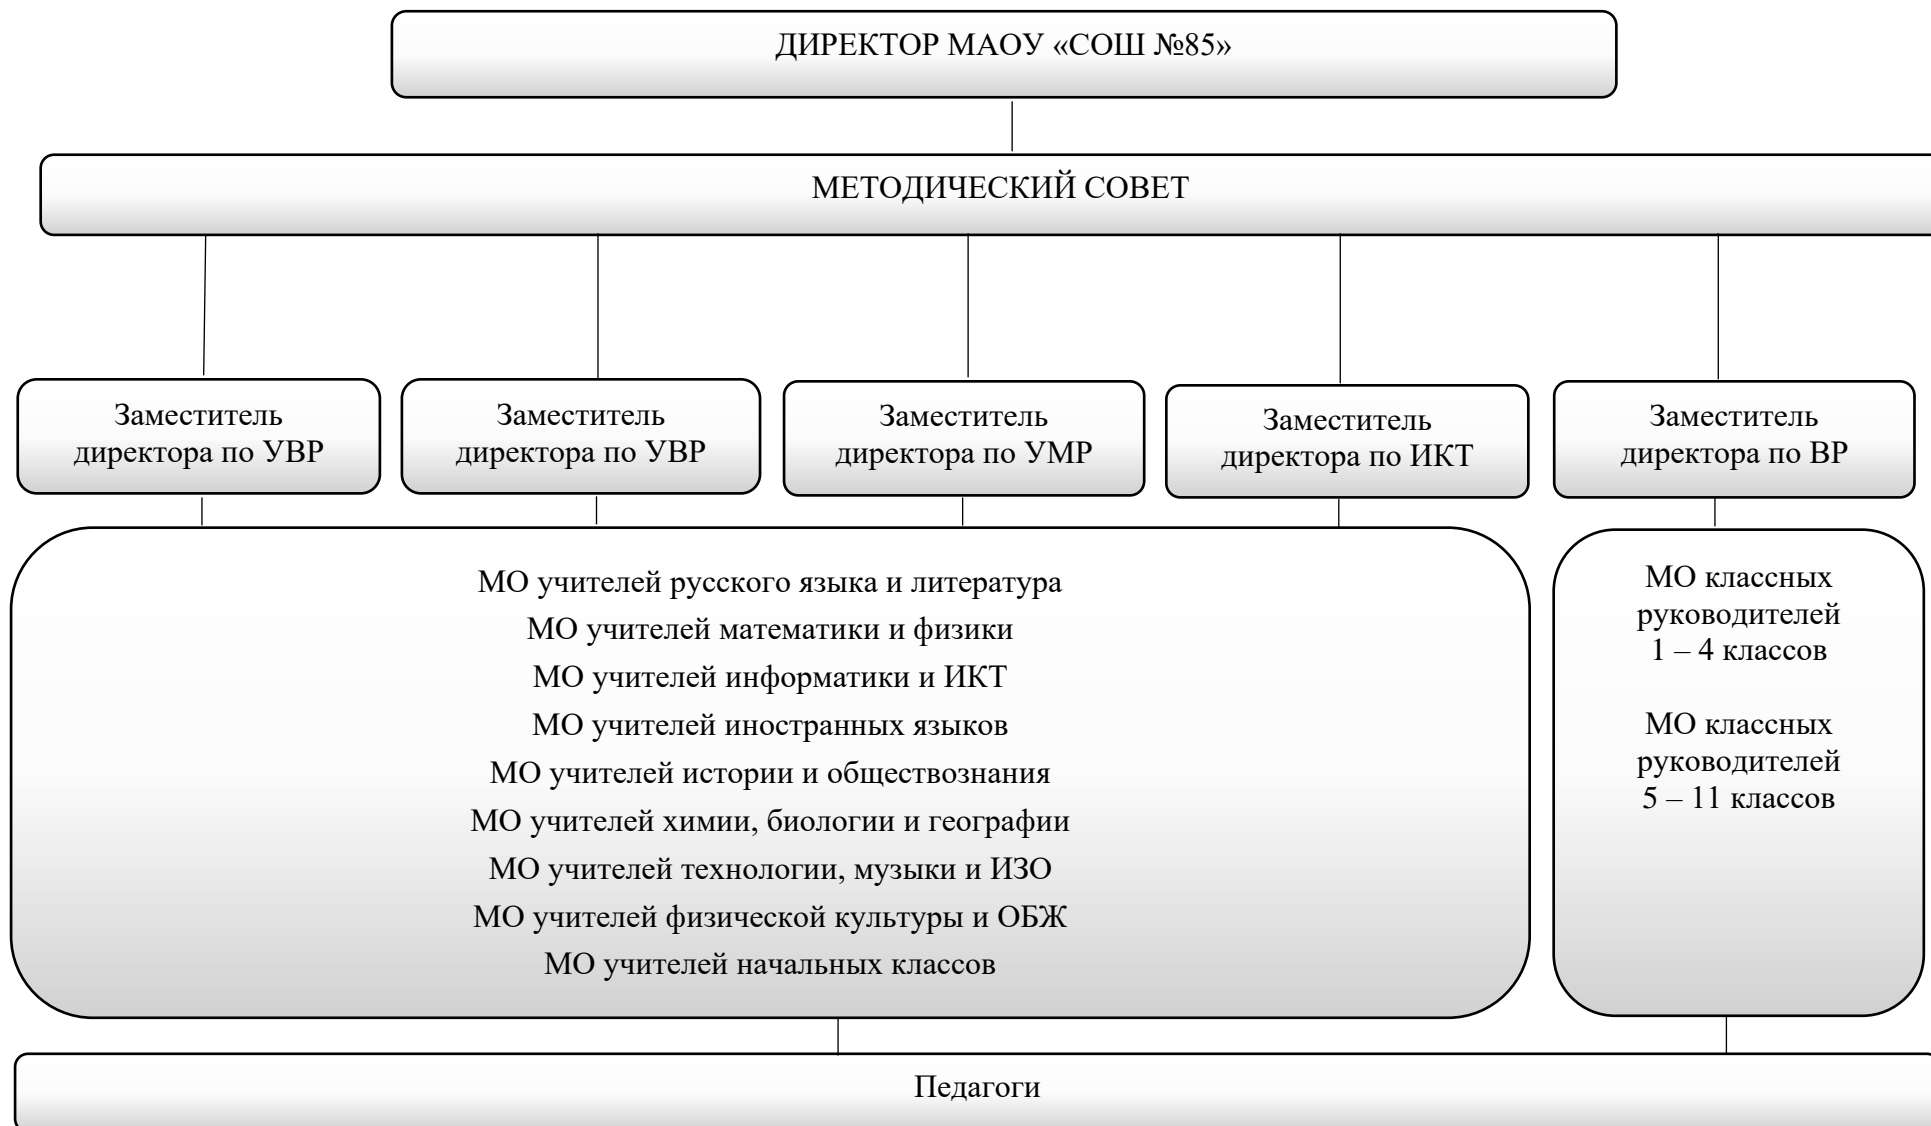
ДИРЕКТОР МАОУ «СОШ №85»

МЕТОДИЧЕСКИЙ СОВЕТ

Заместитель директора по УВР

Заместитель директора по УВР

Заместитель директора по УМР

Заместитель директора по ИКТ

Заместитель директора по ВР

МО учителей русского языка и литература
МО учителей математики и физики
МО учителей информатики и ИКТ
МО учителей иностранных языков
МО учителей истории и обществознания
МО учителей химии, биологии и географии
МО учителей технологии, музыки и ИЗО
МО учителей физической культуры и ОБЖ
МО учителей начальных классов

МО классных руководителей 1 – 4 классов

МО классных руководителей 5 – 11 классов

Педагоги